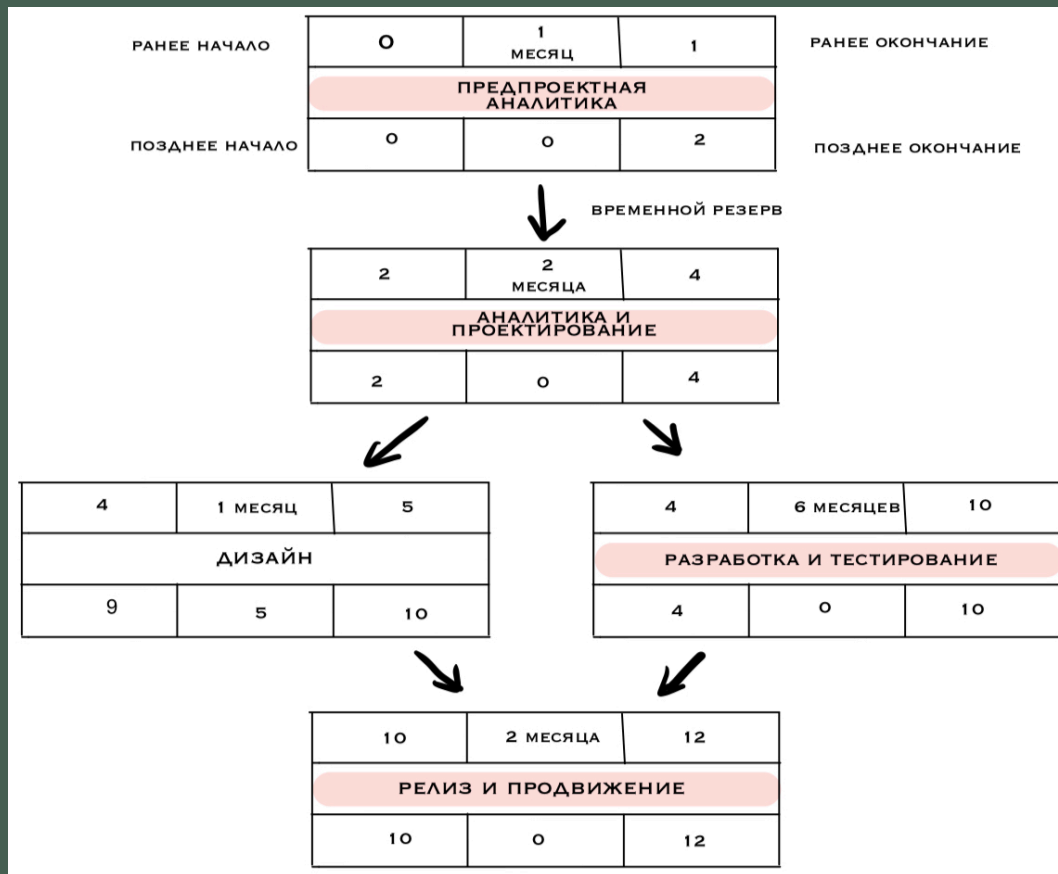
РАНЕЕ НАЧАЛО

| 0 | 1 МЕСЯЦ | 1 |
|---|---|---|
| ПРЕДПРОЕКТНАЯ АНАЛИТИКА | | |
| 0 | 0 | 2 |

РАНЕЕ ОКОНЧАНИЕ

ПОЗДНЕЕ НАЧАЛО

ПОЗДНЕЕ ОКОНЧАНИЕ

ВРЕМЕННОЙ РЕЗЕРВ

| 2 | 2 МЕСЯЦА | 4 |
|---|---|---|
| АНАЛИТИКА И ПРОЕКТИРОВАНИЕ | | |
| 2 | 0 | 4 |

| 4 | 1 МЕСЯЦ | 5 |
|---|---|---|
| ДИЗАЙН | | |
| 9 | 5 | 10 |

| 4 | 6 МЕСЯЦЕВ | 10 |
|---|---|---|
| РАЗРАБОТКА И ТЕСТИРОВАНИЕ | | |
| 4 | 0 | 10 |

| 10 | 2 МЕСЯЦА | 12 |
|---|---|---|
| РЕЛИЗ И ПРОДВИЖЕНИЕ | | |
| 10 | 0 | 12 |